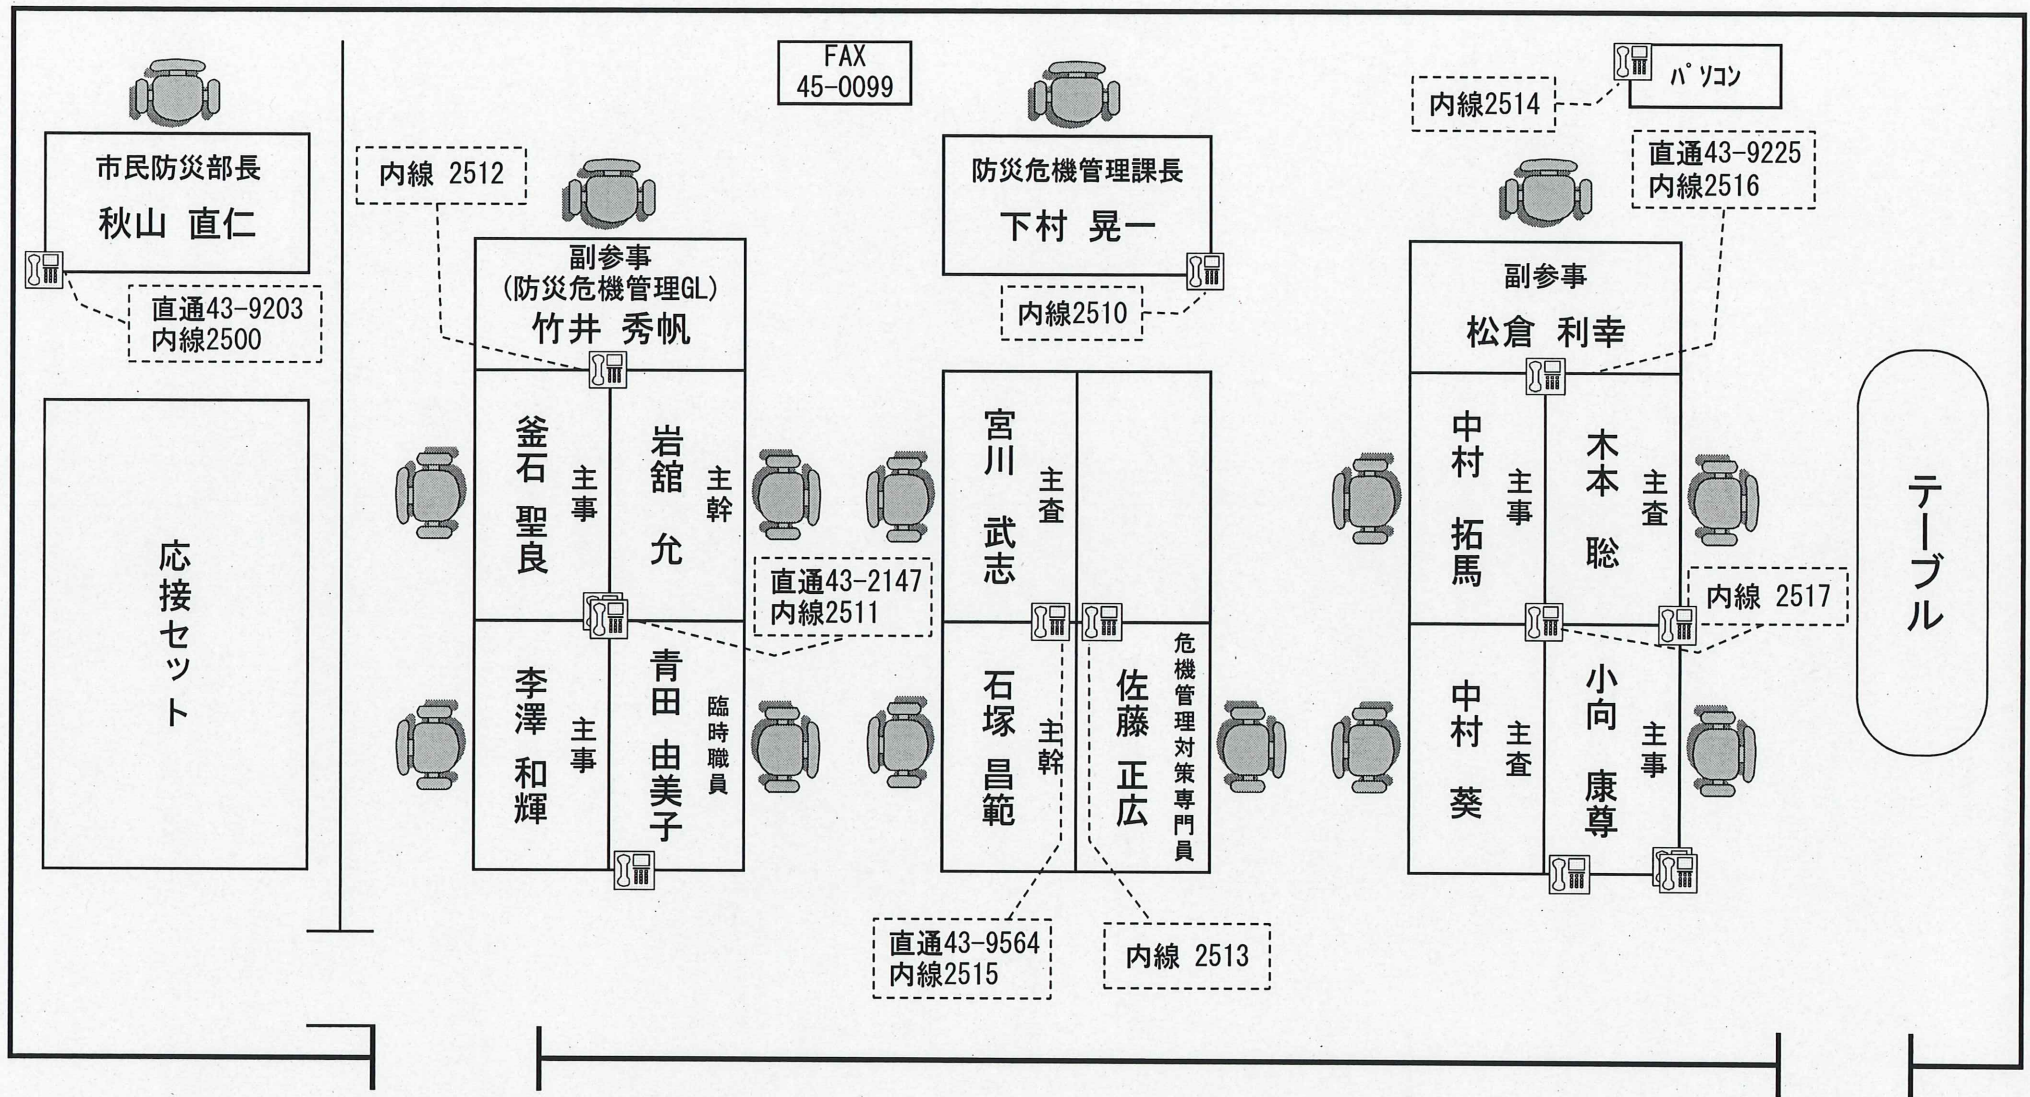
FAX
45-0099

市民防災部長
秋山 直仁

直通43-9203
内線2500

内線 2512

副参事
(防災危機管理GL)
竹井 秀帆

防災危機管理課長
下村 晃一

内線2510

内線2514

パソコン

直通43-9225
内線2516

副参事
松倉 利幸

応接セット

釜石 聖良 主事

岩舘 允 主幹

直通43-2147
内線2511

李澤 和輝 主事

青田 由美子 臨時職員

宮川 武志 主査

石塚 昌範 主幹

佐藤 正広 危機管理対策専門員

中村 拓馬 主事

木本 聡 主査

内線 2517

中村 葵 主査

小向 康尊 主事

テーブル

直通43-9564
内線2515

内線 2513